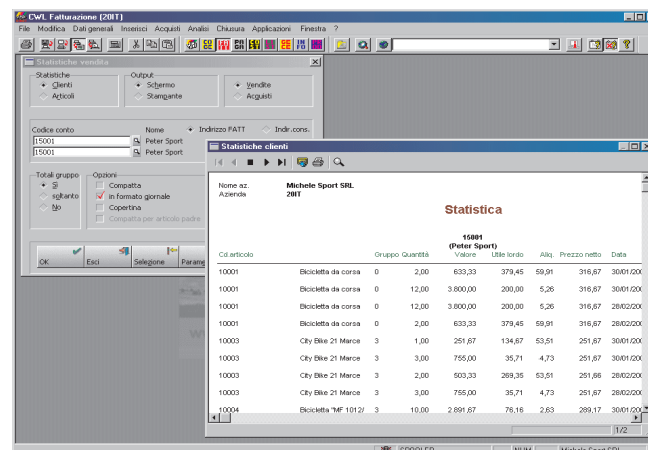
CWL Fatturazione [20IT]

File Modifica Dati generali Inserisci Acquisti Analisi Chiusura Applicazioni Finestra ?

Statistiche vendita

Statistiche
Clienti
Articoli

Output
Schermo
Stampante

Vendite
Acquisti

Codice conto
15001
15001

Nome
Indirizzo FATT
Indir.cons.
Peter Sport
Peter Sport

Totali gruppo
Sì
soltanto
No

Opzioni
Compatta
in formato giornale
Copertina
Compatta per articolo padre

OK
Esci
Selezione
Parame

Statistiche clienti

Nome az. Michele Sport SRL
Azienda 20IT

Statistica

15001
(Peter Sport)

| Cd.articolo | | Gruppo | Quantità | Valore | Utile lordo | Aliq. | Prezzo netto | Data |
|---|---|---|---|---|---|---|---|---|
| 10001 | Bicicletta da corsa | 0 | 2,00 | 633,33 | 379,45 | 59,91 | 316,67 | 30/01/200 |
| 10001 | Bicicletta da corsa | 0 | 12,00 | 3.800,00 | 200,00 | 5,26 | 316,67 | 30/01/200 |
| 10001 | Bicicletta da corsa | 0 | 12,00 | 3.800,00 | 200,00 | 5,26 | 316,67 | 28/02/200 |
| 10001 | Bicicletta da corsa | 0 | 2,00 | 633,33 | 379,45 | 59,91 | 316,67 | 28/02/200 |
| 10003 | City Bike 21 Marce | 3 | 1,00 | 251,67 | 134,67 | 53,51 | 251,67 | 30/01/200 |
| 10003 | City Bike 21 Marce | 3 | 3,00 | 755,00 | 35,71 | 4,73 | 251,67 | 30/01/200 |
| 10003 | City Bike 21 Marce | 3 | 2,00 | 503,33 | 269,35 | 53,51 | 251,66 | 28/02/200 |
| 10003 | City Bike 21 Marce | 3 | 3,00 | 755,00 | 35,71 | 4,73 | 251,67 | 28/02/200 |
| 10004 | Bicicletta "MF 1012/ | 3 | 10,00 | 2.891,67 | 76,16 | 2,63 | 289,17 | 30/01/200 |

1/2

SPOOLER NUM Michele Sport SRL